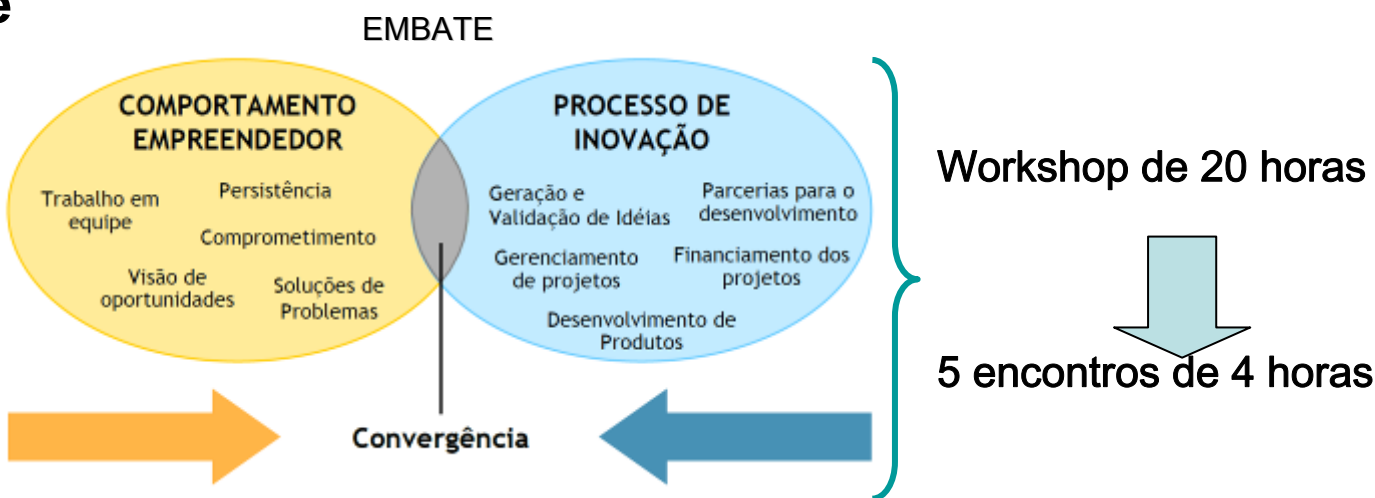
e

EMBATE

COMPORTAMENTO EMPREENDEDOR

Trabalho em equipe

Persistência

Comprometimento

Visão de oportunidades

Soluções de Problemas

PROCESSO DE INOVAÇÃO

Geração e Validação de Idéias

Parcerias para o desenvolvimento

Gerenciamento de projetos

Financiamento dos projetos

Desenvolvimento de Produtos

Convergência

Workshop de 20 horas

5 encontros de 4 horas